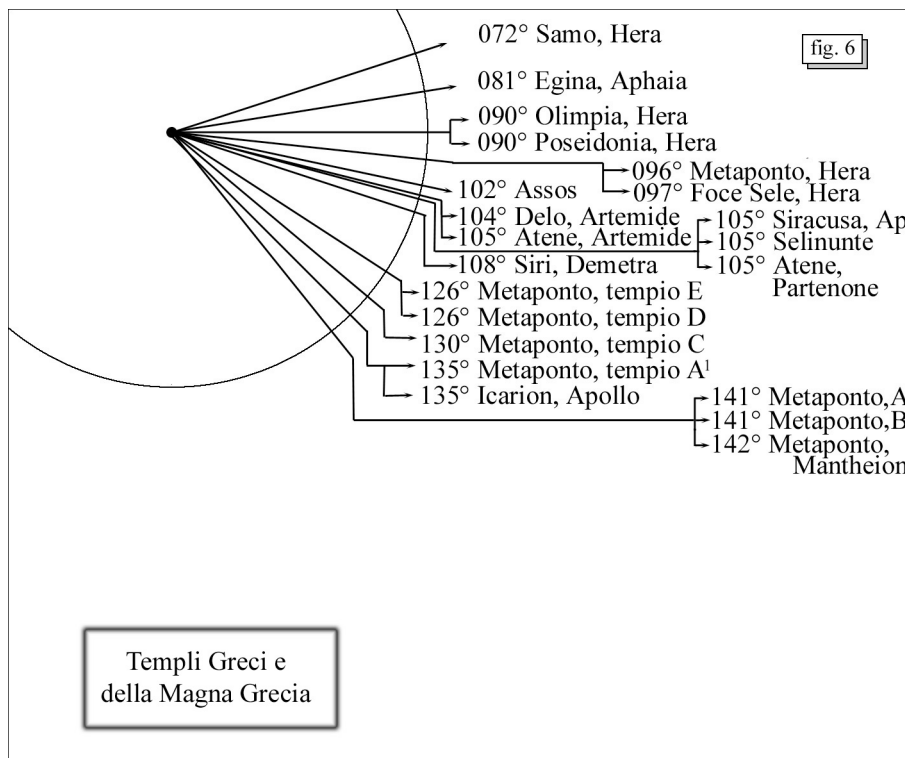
072° Samo, Hera

fig. 6

081° Egina, Aphaia

090° Olimpia, Hera
090° Poseidonia, Hera

096° Metaponto, Hera
097° Foce Sele, Hera

102° Assos

104° Delo, Artemide
105° Atene, Artemide

105° Siracusa, Ap
105° Selinunte
105° Atene, Partenone

108° Siri, Demetra

126° Metaponto, tempio E
126° Metaponto, tempio D
130° Metaponto, tempio C
135° Metaponto, tempio A$^1$
135° Icarion, Apollo

141° Metaponto,A
141° Metaponto,B
142° Metaponto, Mantheion

Templi Greci e della Magna Grecia